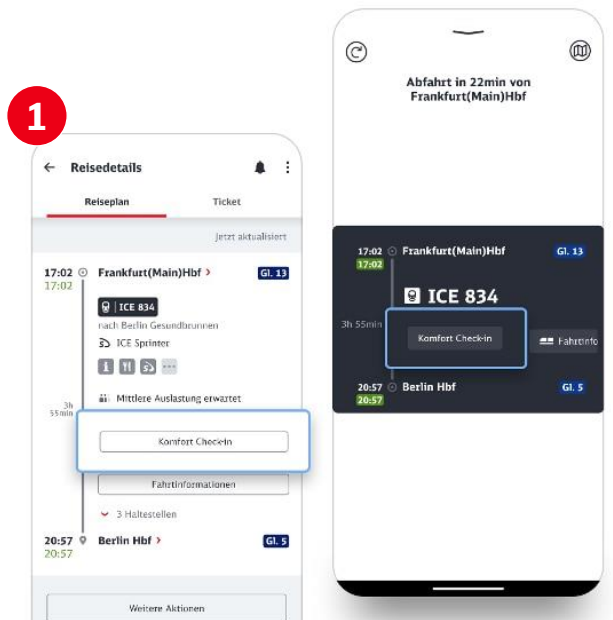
1

Reisedetails

Reiseplan

Ticket

Jetzt aktualisiert

17:02
17:02

Frankfurt(Main)Hbf >

Gl. 13

ICE 834

nach Berlin Gesundbrunnen

ICE Sprinter

Mittlere Auslastung erwartet

3h 55min

Komfort Check-in

Fahrtinformationen

3 Haltestellen

20:57
20:57

Berlin Hbf >

Gl. 5

Weitere Aktionen

Abfahrt in 22min von Frankfurt(Main)Hbf

17:02
17:02

Frankfurt(Main)Hbf

Gl. 13

ICE 834

3h 55min

Komfort Check-in

Fahrtinfo

20:57
20:57

Berlin Hbf

Gl. 5